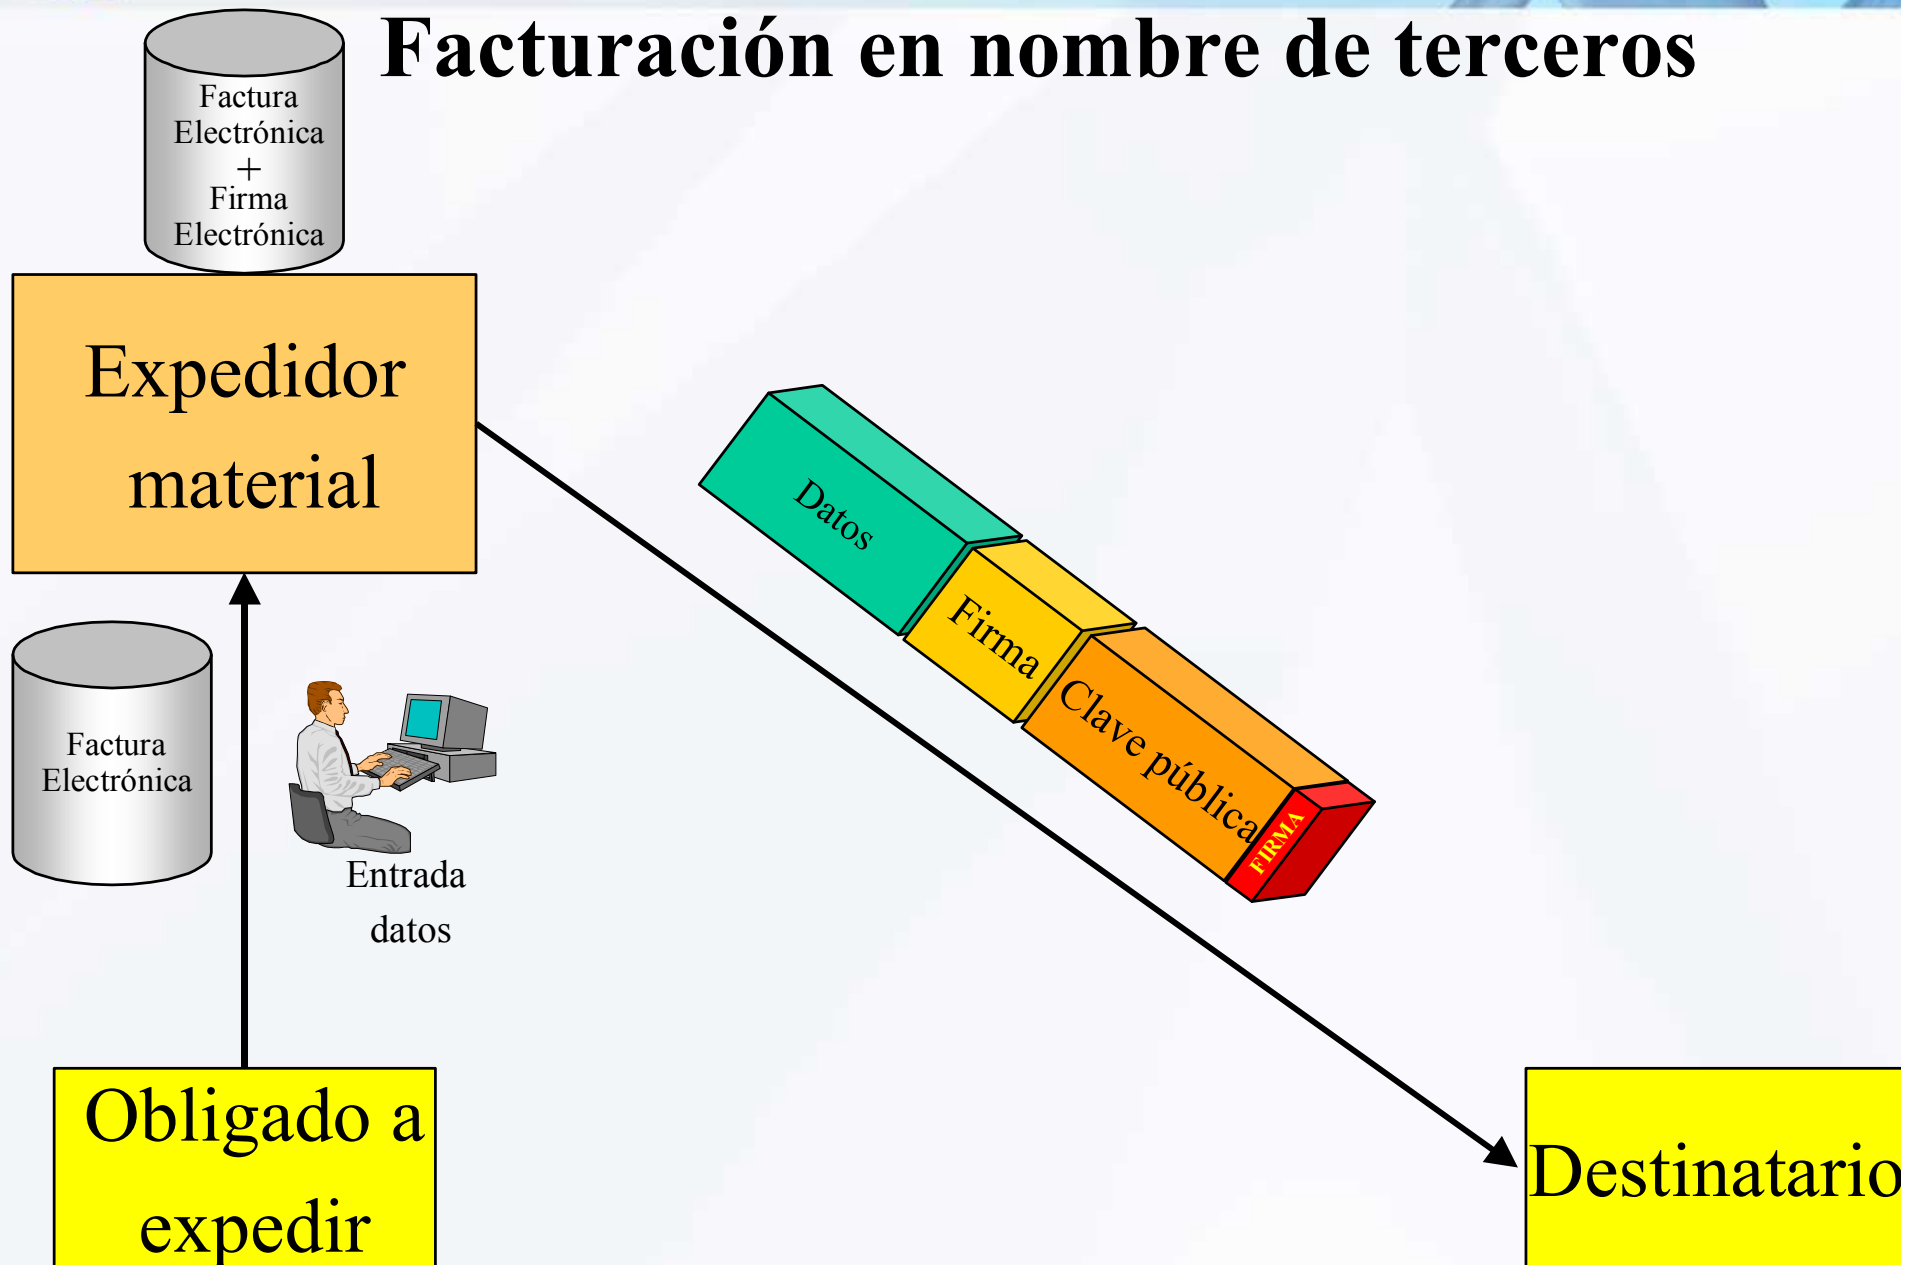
Facturación en nombre de terceros

Factura Electrónica + Firma Electrónica

Expedidor material

Datos

Firma

Clave pública

FIRMA

Factura Electrónica

Entrada datos

Obligado a expedir

Destinatario